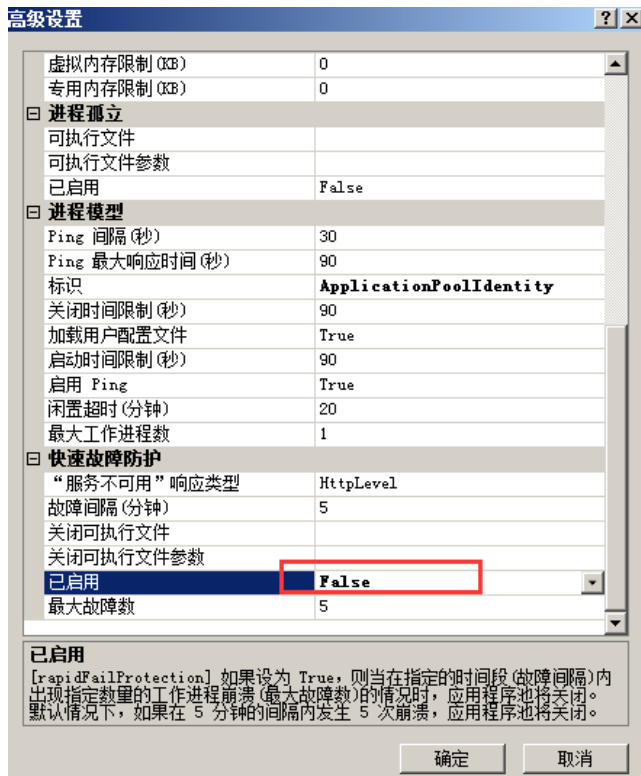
高级设置 ? X

| | |
|---|---|
| 虚拟内存限制(KB) | 0 |
| 专用内存限制(KB) | 0 |
| ⊟ 进程孤立 | |
| 可执行文件 | |
| 可执行文件参数 | |
| 已启用 | False |
| ⊟ 进程模型 | |
| Ping 间隔(秒) | 30 |
| Ping 最大响应时间(秒) | 90 |
| 标识 | ApplicationPoolIdentity |
| 关闭时间限制(秒) | 90 |
| 加载用户配置文件 | True |
| 启动时间限制(秒) | 90 |
| 启用 Ping | True |
| 闲置超时(分钟) | 20 |
| 最大工作进程数 | 1 |
| ⊟ 快速故障防护 | |
| "服务不可用"响应类型 | HttpLevel |
| 故障间隔(分钟) | 5 |
| 关闭可执行文件 | |
| 关闭可执行文件参数 | |
| 已启用 | False |
| 最大故障数 | 5 |

已启用
[rapidFailProtection] 如果设为 True，则当在指定的时间段(故障间隔)内出现指定数量的工作进程崩溃(最大故障数)的情况时，应用程序池将关闭。默认情况下，如果在 5 分钟的间隔内发生 5 次崩溃，应用程序池将关闭。

确定 取消